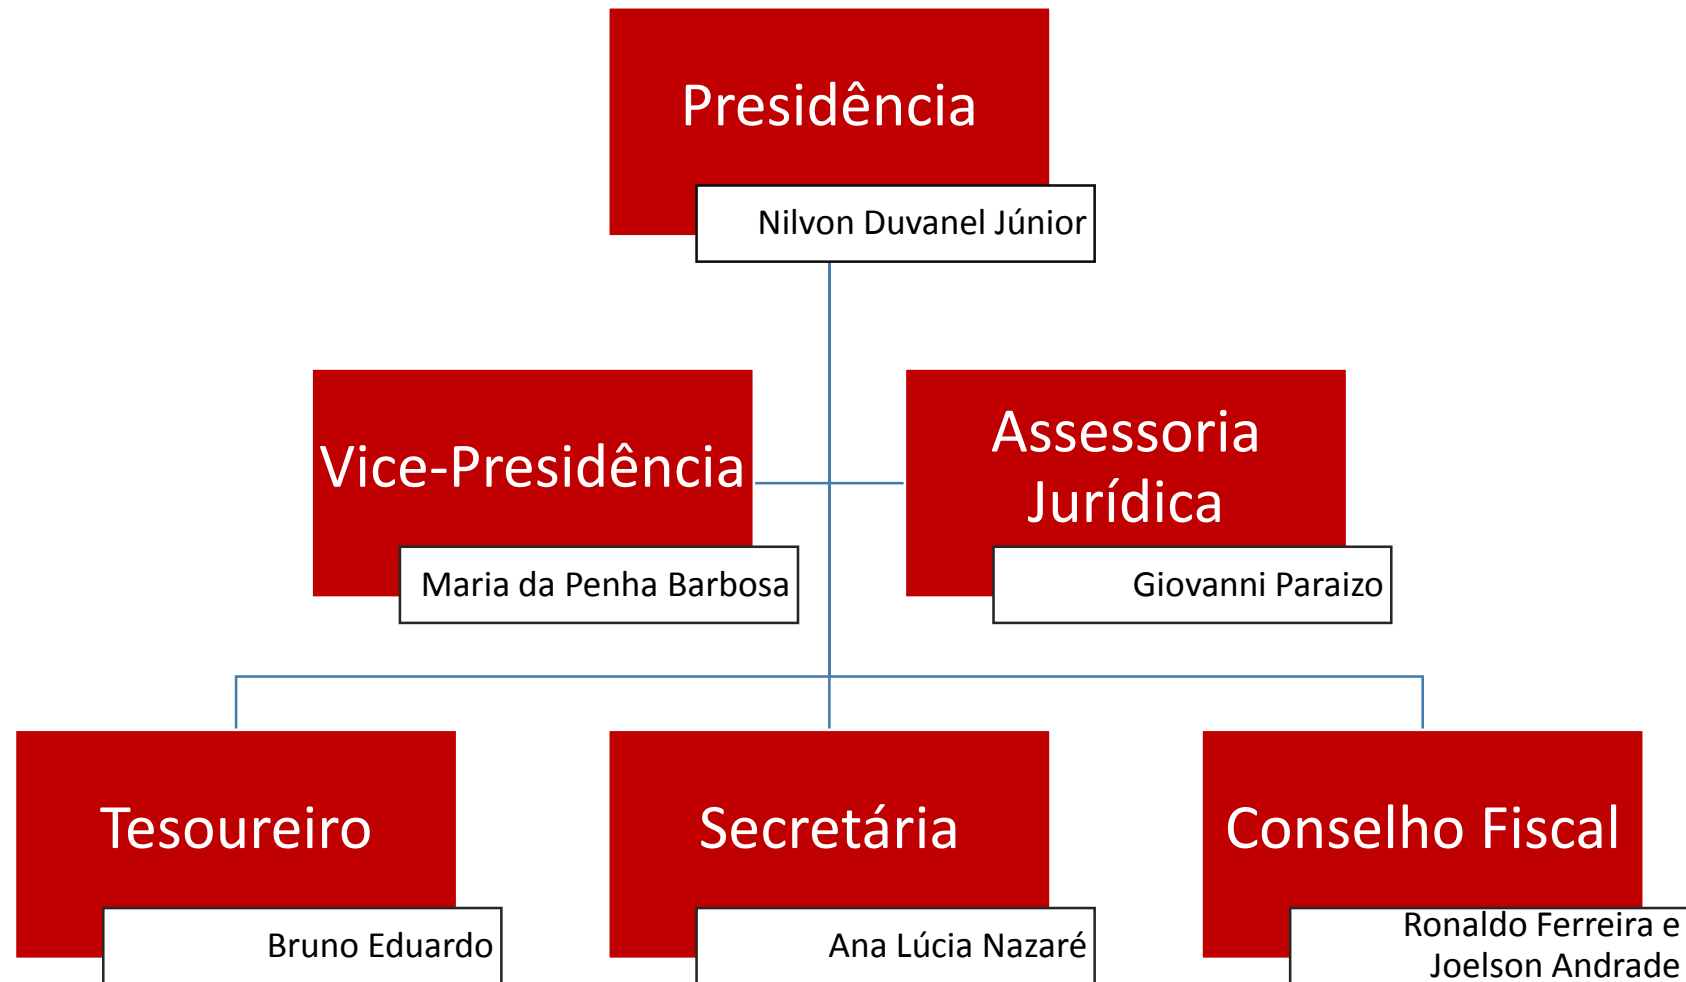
Presidência

Nilvon Duvanel Júnior

Vice-Presidência

Maria da Penha Barbosa

Assessoria Jurídica

Giovanni Paraizo

Tesoureiro

Bruno Eduardo

Secretária

Ana Lúcia Nazaré

Conselho Fiscal

Ronaldo Ferreira e Joelson Andrade